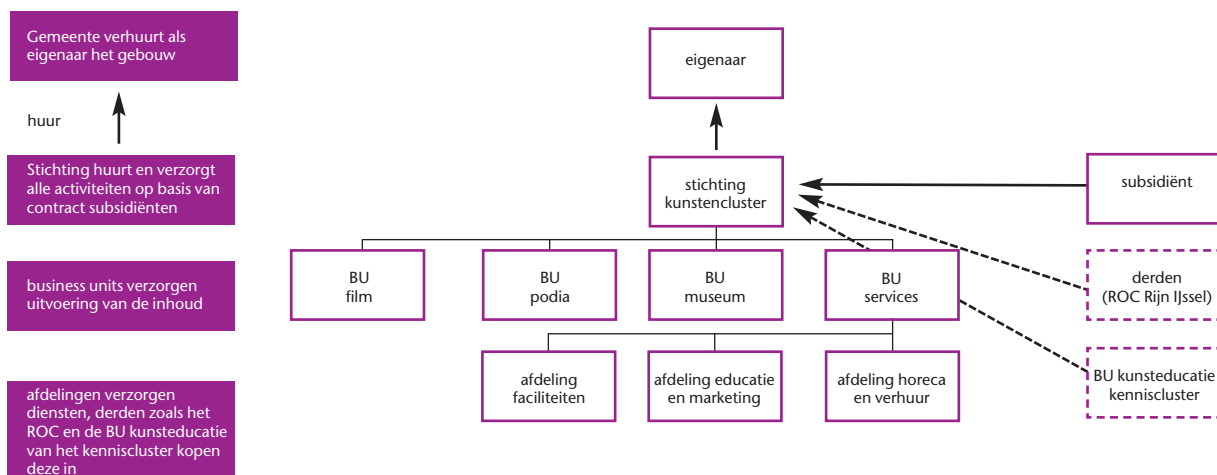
Gemeente verhuurt als eigenaar het gebouw

huur

Stichting huurt en verzorgt alle activiteiten op basis van contract subsidiënten

business units verzorgen uitvoering van de inhoud

afdelingen verzorgen diensten, derden zoals het ROC en de BU kunsteducatie van het kenniscluster kopen deze in

eigenaar

stichting kunstencluster

subsidiënt

BU film

BU podia

BU museum

BU services

derden (ROC Rijn IJssel)

afdeling faciliteiten

afdeling educatie en marketing

afdeling horeca en verhuur

BU kunsteducatie kenniscluster